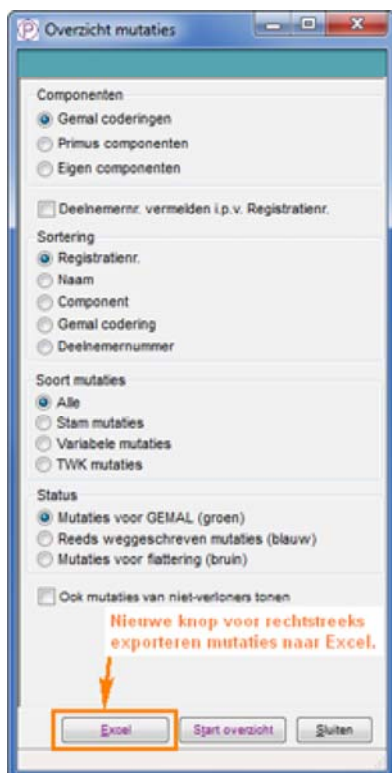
Overzicht mutaties

Componenten
Gemal coderingen
Primus componenten
Eigen componenten

Deelnemernr. vermelden i.p.v. Registratienr.

Sortering
Registratienr.
Naam
Component
Gemal codering
Deelnemernummer

Soort mutaties
Alle
Stam mutaties
Variabele mutaties
TWK mutaties

Status
Mutaties voor GEMAL (groen)
Reeds weggeschreven mutaties (blauw)
Mutaties voor flattering (bruin)

Ook mutaties van niet-verloners tonen

Nieuwe knop voor rechtstreeks exporteren mutaties naar Excel.

Excel
Start overzicht
Sluiten